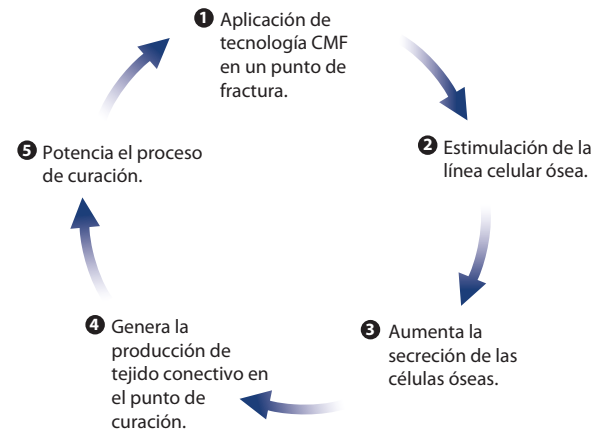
❶ Aplicación de tecnología CMF en un punto de fractura.

❷ Estimulación de la línea celular ósea.

❸ Aumenta la secreción de las células óseas.

❹ Genera la producción de tejido conectivo en el punto de curación.

❺ Potencia el proceso de curación.